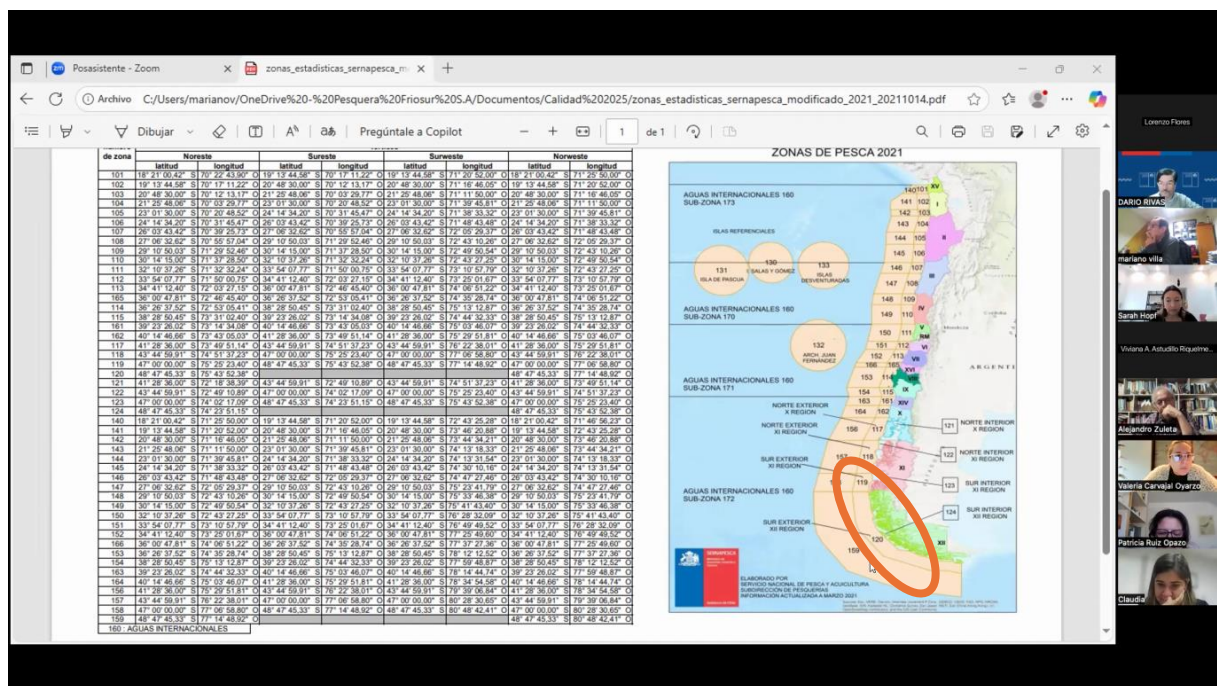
Posasistente - Zoom
zonas_estadisticas_sernapesca_m
Archivo C:/Users/marianov/OneDrive%20-%20Pesquera%20Friosur%20S.A/Documentos/Calidad%202025/zonas_estadisticas_sernapesca_modificado_2021_20211014.pdf
Dibujar
Pregúntale a Copilot
1 de 1

| de zona | Noreste latitud | Noreste longitud | Sureste latitud | Sureste longitud | Surweste latitud | Surweste longitud | Norweste latitud | Norweste longitud |
|---|---|---|---|---|---|---|---|---|
| 101 | 18° 21' 00,42" S | 70° 22' 43,90" O | 19° 13' 44,58" S | 70° 17' 11,22" O | 19° 13' 44,58" S | 71° 20' 52,00" O | 18° 21' 00,42" S | 71° 25' 50,00" O |
| 102 | 19° 13' 44,58" S | 70° 17' 11,22" O | 20° 48' 30,00" S | 70° 12' 13,17" O | 20° 48' 30,00" S | 71° 16' 46,05" O | 19° 13' 44,58" S | 71° 20' 52,00" O |
| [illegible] | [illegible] | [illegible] | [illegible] | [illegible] | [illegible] | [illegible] | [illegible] | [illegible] |
| 159 | 48° 47' 45,33" S | 75° 43' 52,38" O | | | | | | |
| 160 : AGUAS INTERNACIONALES | | | | | | | | |

ZONAS DE PESCA 2021
AGUAS INTERNACIONALES 160 SUB-ZONA 173
ISLAS REFERENCIALES
131 ISLA DE PASCUA
130 I. SALAS Y GÓMEZ
133 ISLAS DESVENTURADAS
AGUAS INTERNACIONALES 160 SUB-ZONA 170
132 ARCH. JUAN FERNANDEZ
AGUAS INTERNACIONALES 160 SUB-ZONA 171
AGUAS INTERNACIONALES 160 SUB-ZONA 172
ARGENTI
140 101 XV
141 102 I
142 103
143 104 II
144 105
145 106
146 107 III
147 108
148 109 IV
149 110
150 111 V
151 112 VI
152 113 VII
153
166 165 XVI
115 VIII
114 IX
163 161 XIV
164 162 X
NORTE EXTERIOR X REGION
NORTE EXTERIOR XI REGION
156 117
121 NORTE INTERIOR X REGION
157 118
122 NORTE INTERIOR XI REGION
SUR EXTERIOR XI REGION
119
XI
123 SUR INTERIOR XI REGION
124 SUR INTERIOR XII REGION
SUR EXTERIOR XII REGION
120
158
XII
SERNAPESCA
ELABORADO POR SERVICIO NACIONAL DE PESCA Y ACUICULTURA SUBDIRECCIÓN DE PESQUERÍAS INFORMACIÓN ACTUALIZADA A MARZO 2021

Lorenzo Flores
DARIO RIVAS
mariano villa
Sarah Hopf
Viviana A. Astudillo Riquelme...
Alejandro Zuleta
Valeria Carvajal Oyarzo
Patricia Ruiz Opazo
Claudia